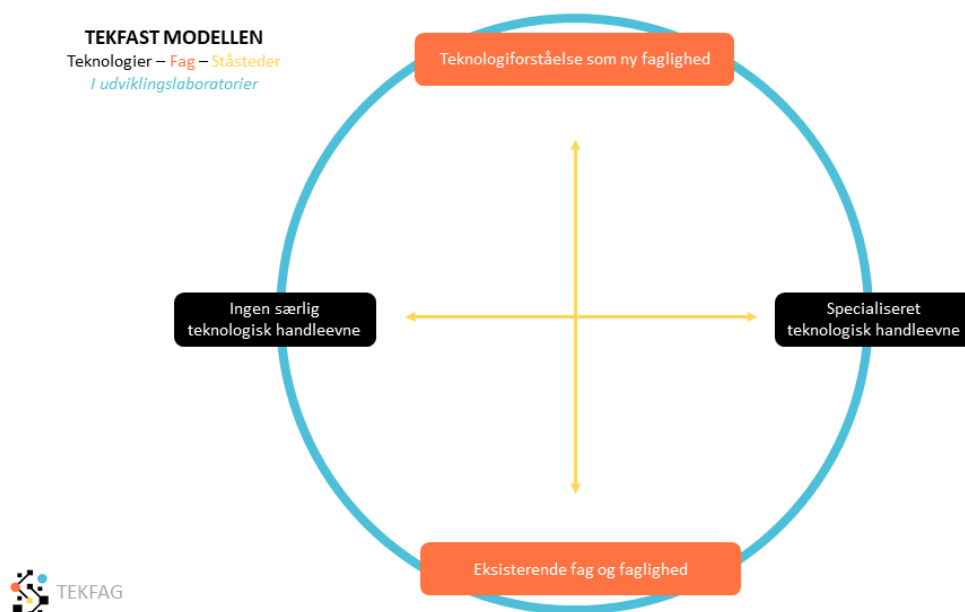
TEKFAST MODELLEN
Teknologier – Fag – Ståsteder
I udviklingslaboratorier

Teknologiforståelse som ny faglighed

Ingen særlig teknologisk handleevne

Specialiseret teknologisk handleevne

Eksisterende fag og faglighed

TEKFAG